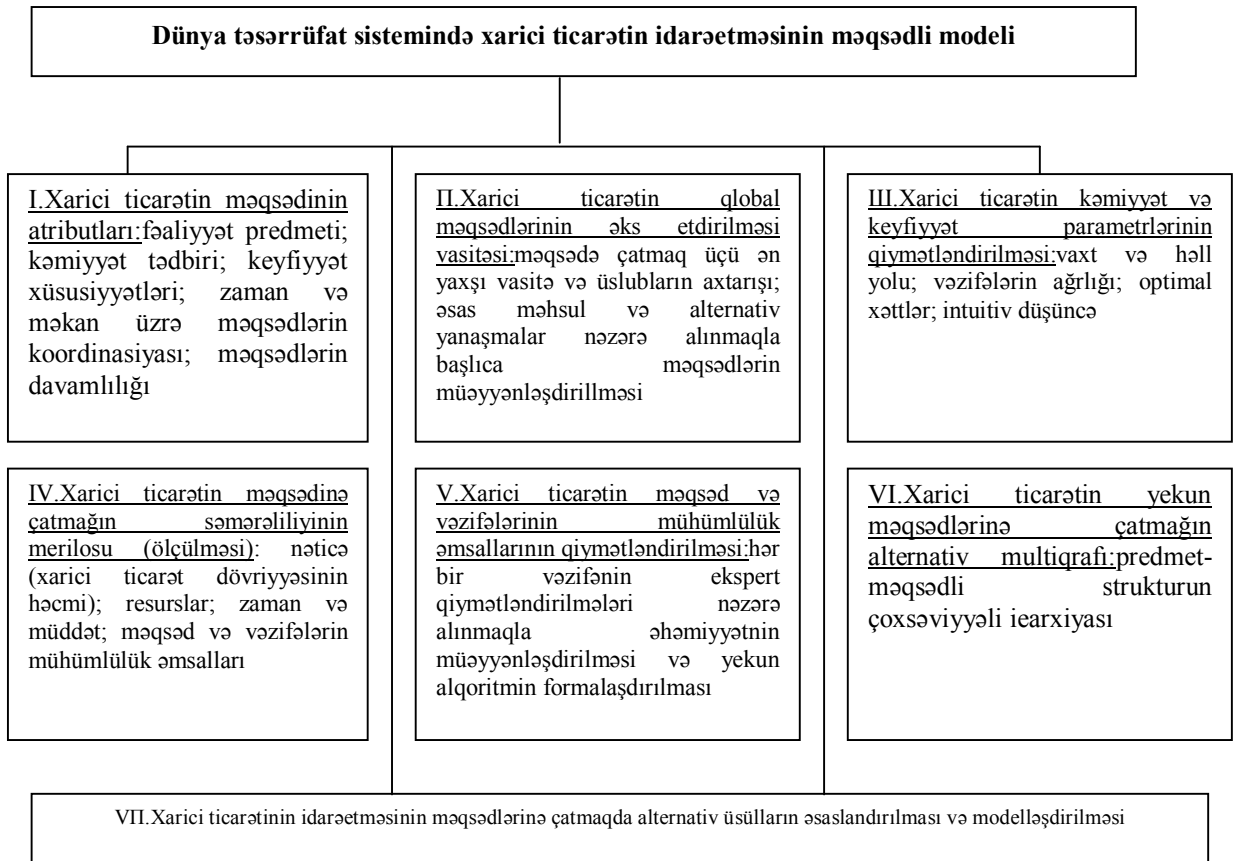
Dünya təsərrüfat sistemində xarici ticarətin idarəetməsinin məqsədli modeli

I.Xarici ticarətin məqsədinin atributları:fəaliyyət predmeti; kəmiyyət tədbiri; keyfiyyət xüsusiyyətləri; zaman və məkan üzrə məqsədlərin koordinasiyası; məqsədlərin davamlılığı

II.Xarici ticarətin qlobal məqsədlərinin əks etdirilməsi vasitəsi:məqsədə çatmaq üçü ən yaxşı vasitə və üslubların axtarışı; əsas məhsul və alternativ yanaşmalar nəzərə alınmaqla başlıca məqsədlərin müəyyənləşdirillməsi

III.Xarici ticarətin kəmiyyət və keyfiyyət parametrlərinin qiymətləndirilməsi:vaxt və həll yolu; vəzifələrin ağrlığı; optimal xəttlər; intuitiv düşüncə

IV.Xarici ticarətin məqsədinə çatmağın səmərəliliyinin merilosu (ölçülməsi): nəticə (xarici ticarət dövriyyəsinin həcmi); resurslar; zaman və müddət; məqsəd və vəzifələrin mühümlülük əmsalları

V.Xarici ticarətin məqsəd və vəzifələrinin mühümlülük əmsallarının qiymətləndirilməsi:hər bir vəzifənin ekspert qiymətləndirilmələri nəzərə alınmaqla əhəmiyyətnin müəyyənləşdirilməsi və yekun alqoritmin formalaşdırılması

VI.Xarici ticarətin yekun məqsədlərinə çatmağın alternativ multiqrafı:predmet-məqsədli strukturun çoxsəviyyəli iearxiyası

VII.Xarici ticarətinin idarəetməsinin məqsədlərinə çatmaqda alternativ üsulların əsaslandırılması və modelləşdirilməsi